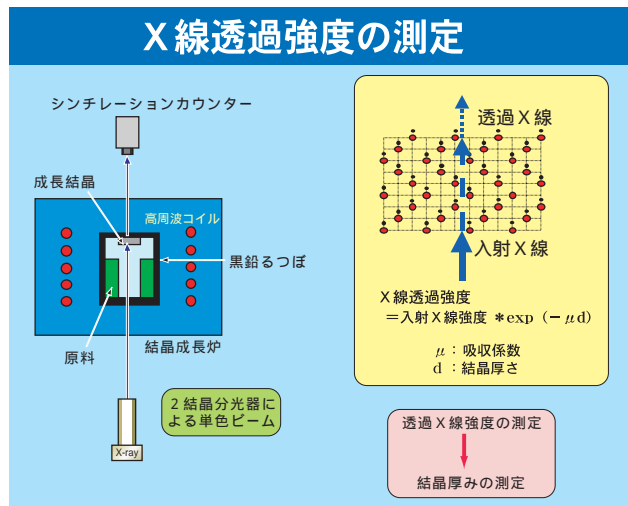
X線透過強度の測定

シンチレーションカウンター

成長結晶

高周波コイル

黒鉛るつぼ

原料

結晶成長炉

2結晶分光器による単色ビーム

X-ray

透過X線

入射X線

X線透過強度
＝入射X線強度 ＊exp（－$\mu$d）

$\mu$：吸収係数
d ：結晶厚さ

透過X線強度の測定

結晶厚みの測定